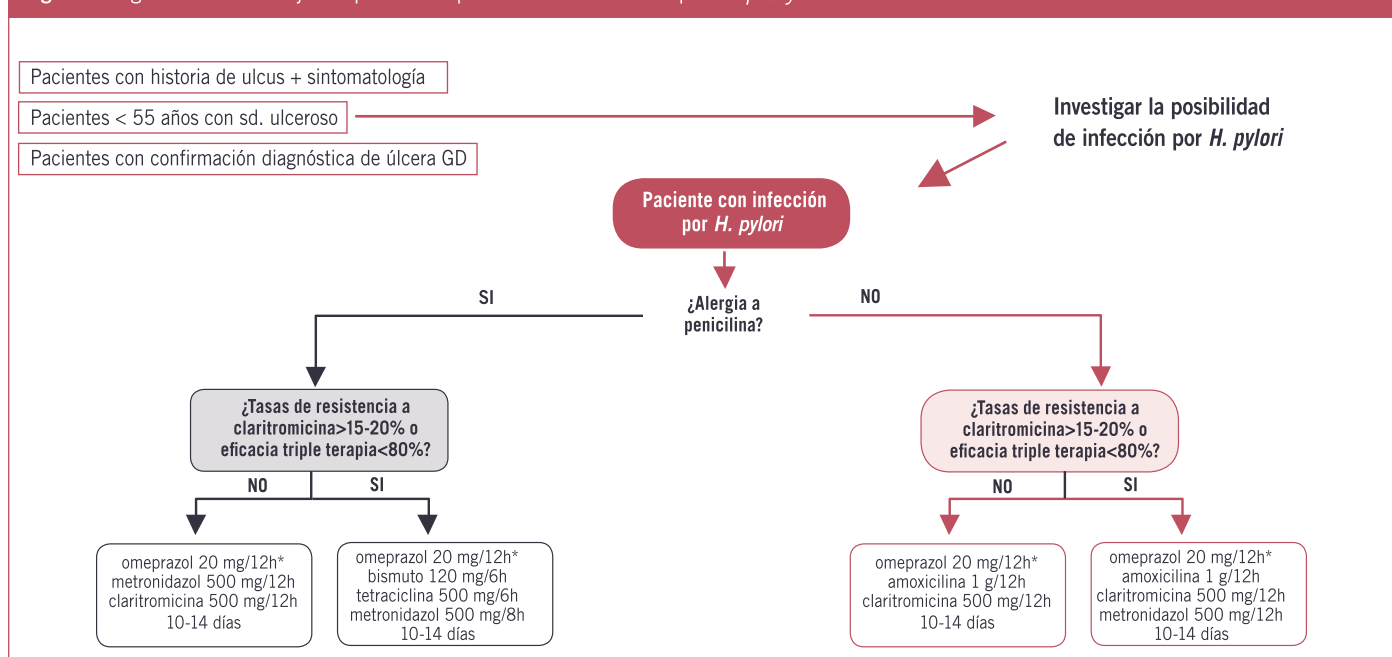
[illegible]

Pacientes con historia de ulcus + sintomatología

Pacientes < 55 años con sd. ulceroso

Pacientes con confirmación diagnóstica de úlcera GD

Investigar la posibilidad de infección por *H. pylori*

Paciente con infección por *H. pylori*

SI

¿Alergia a penicilina?

NO

¿Tasas de resistencia a claritromicina>15-20% o eficacia triple terapia<80%?

NO

SI

omeprazol 20 mg/12h*
metronidazol 500 mg/12h
claritromicina 500 mg/12h
10-14 días

omeprazol 20 mg/12h*
bismuto 120 mg/6h
tetraciclina 500 mg/6h
metronidazol 500 mg/8h
10-14 días

¿Tasas de resistencia a claritromicina>15-20% o eficacia triple terapia<80%?

NO

SI

omeprazol 20 mg/12h*
amoxicilina 1 g/12h
claritromicina 500 mg/12h
10-14 días

omeprazol 20 mg/12h*
amoxicilina 1 g/12h
claritromicina 500 mg/12h
metronidazol 500 mg/12h
10-14 días